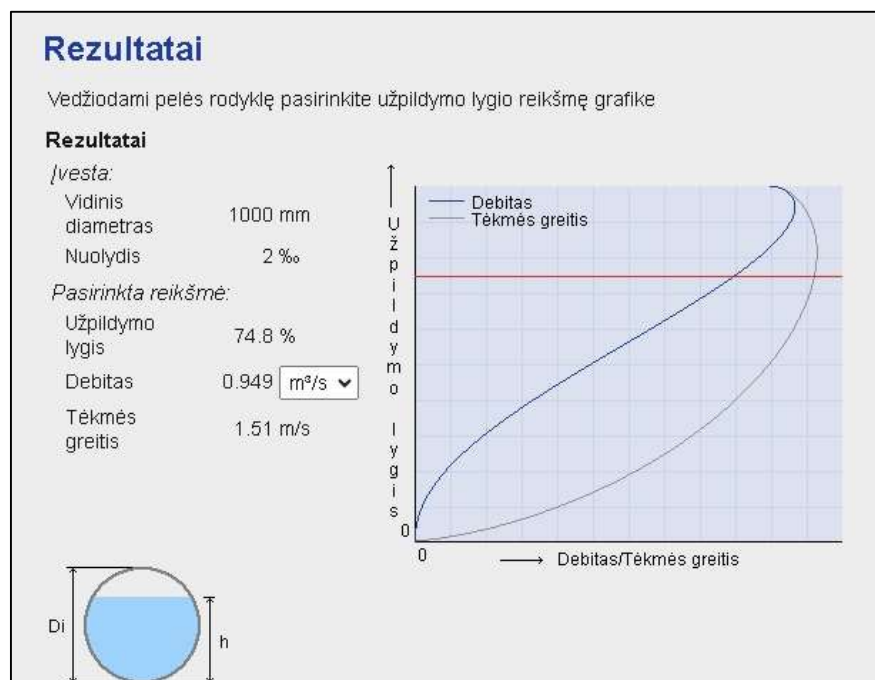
Rezultatai

Vedžiodami pelės rodyklę pasirinkite užpildymo lygio reikšmę grafike

Rezultatai

Įvesta:

| | |
|---|---|
| Vidinis diametras | 1000 mm |
| Nuolydis | 2 ‰ |

Pasirinkta reikšmė:

| | |
|---|---|
| Užpildymo lygis | 74.8 % |
| Debitas | 0.949 m³/s |
| Tėkmės greitis | 1.51 m/s |

Užpildymo lygis

Debitas

Tėkmės greitis

0

0

Debitas/Tėkmės greitis

Di

h